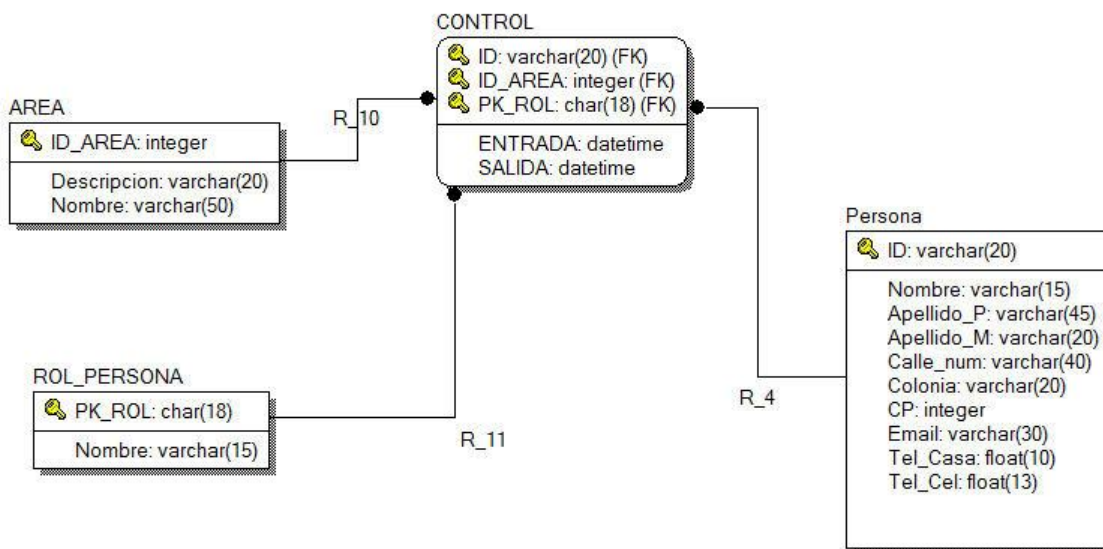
CONTROL
ID: varchar(20) (FK)
ID_AREA: integer (FK)
PK_ROL: char(18) (FK)
ENTRADA: datetime
SALIDA: datetime

AREA
ID_AREA: integer
Descripcion: varchar(20)
Nombre: varchar(50)

R_10

Persona
ID: varchar(20)
Nombre: varchar(15)
Apellido_P: varchar(45)
Apellido_M: varchar(20)
Calle_num: varchar(40)
Colonia: varchar(20)
CP: integer
Email: varchar(30)
Tel_Casa: float(10)
Tel_Cel: float(13)

ROL_PERSONA
PK_ROL: char(18)
Nombre: varchar(15)

R_4

R_11